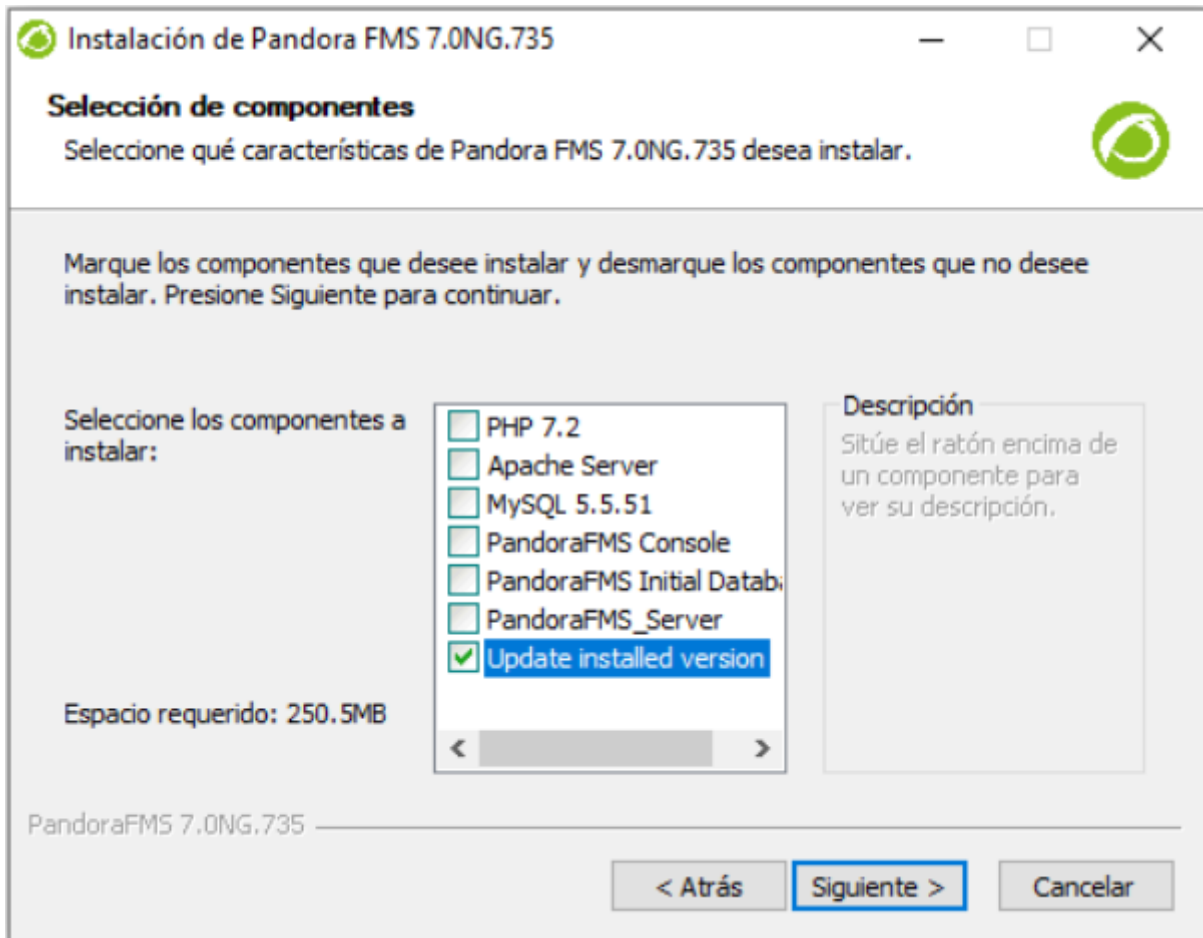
Instalación de Pandora FMS 7.0NG.735

Selección de componentes

Seleccione qué características de Pandora FMS 7.0NG.735 desea instalar.

Marque los componentes que desee instalar y desmarque los componentes que no desee instalar. Presione Siguiente para continuar.

Seleccione los componentes a instalar:

PHP 7.2
Apache Server
MySQL 5.5.51
PandoraFMS Console
PandoraFMS Initial Datab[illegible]
PandoraFMS_Server
Update installed version

Descripción
Sitúe el ratón encima de un componente para ver su descripción.

Espacio requerido: 250.5MB

PandoraFMS 7.0NG.735

< Atrás
Siguiente >
Cancelar